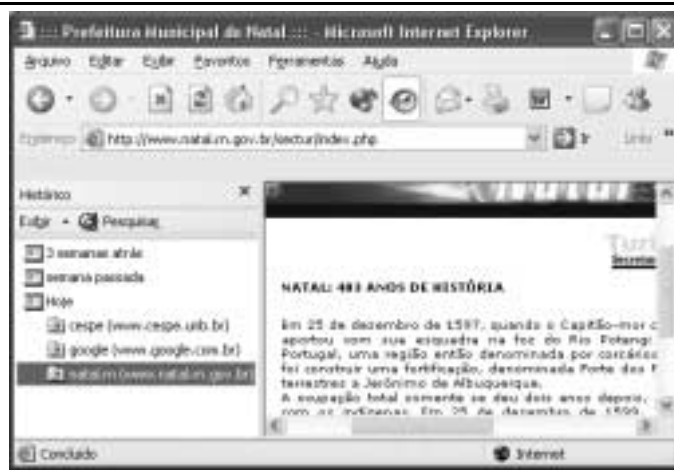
:::: Prefeitura Municipal do Natal ::: - Microsoft Internet Explorer

Arquivo Editar Exibir Favoritos Ferramentas Ajuda

Endereço http://www.natal.rn.gov.br/sectur/index.php

Ir Links

Histórico

Exibir Pesquisar

3 semanas atrás

semana passada

Hoje

cespe (www.cespe.unb.br)

google (www.google.com.br)

natal.rn (www.natal.rn.gov.br)

Turi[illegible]

Secreta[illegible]

NATAL: 403 ANOS DE HISTÓRIA

Em 25 de dezembro de 1597, quando o Capitão-mor c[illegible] aportou com sua esquadra na foz do Rio Potengi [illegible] Portugal, uma região então denominada por corsários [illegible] foi construir uma fortificação, denominada Forte dos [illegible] terrestres a Jerônimo de Albuquerque.

A ocupação total somente se deu dois anos depois, com os indígenas. Em 25 de dezembro de 1599, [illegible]

Concluído

Internet